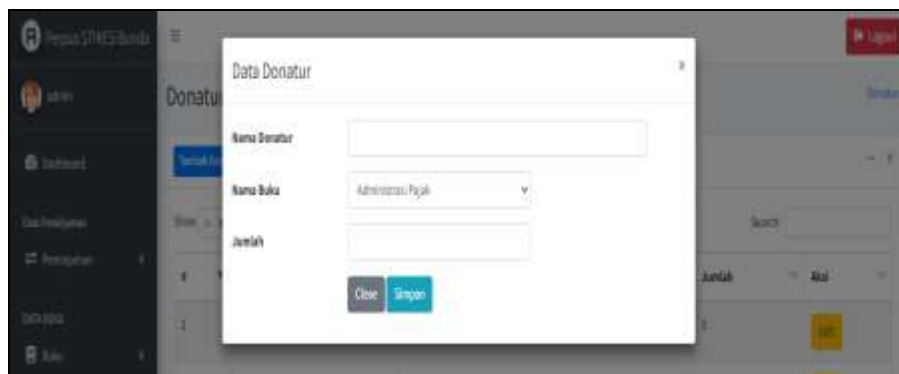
Perpus STIKES Bunda

admin

Dashboard

Data Peminjaman

Peminjaman

DATA BUKU

Buku

Logout

Donatur

Donatur

Tambah Data

Show

Search

#

Jumlah

Aksi

1

Edit

Data Donatur

×

Nama Donatur

Nama Buku

Administrasi Pajak

Jumlah

Close

Simpan